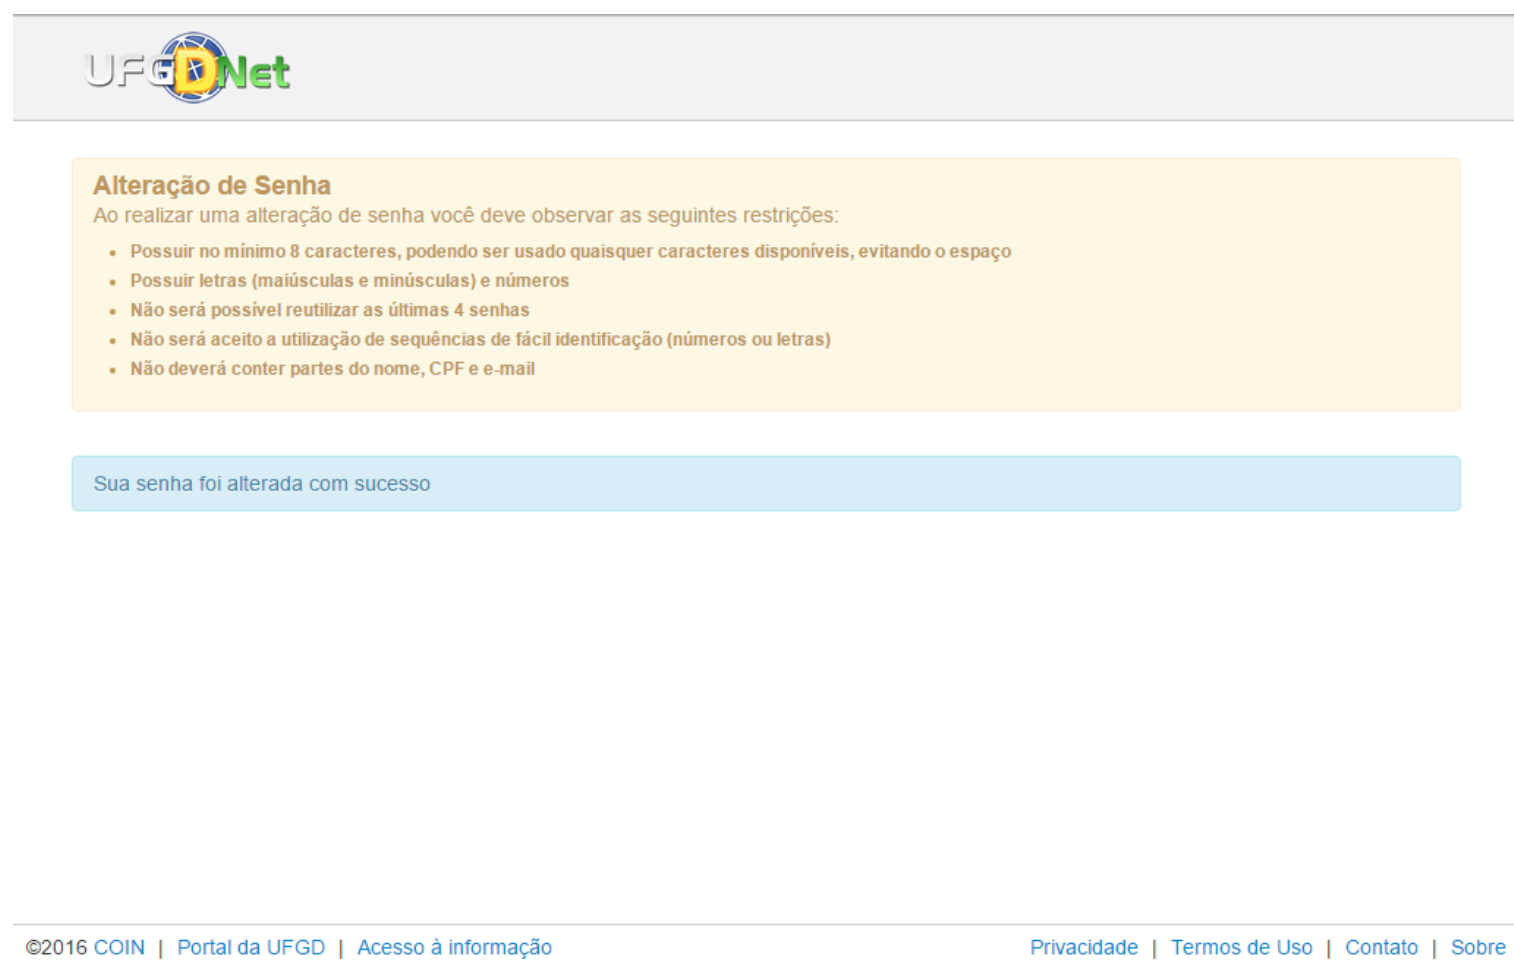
UFGDNet

Alteração de Senha
Ao realizar uma alteração de senha você deve observar as seguintes restrições:

- Possuir no mínimo 8 caracteres, podendo ser usado quaisquer caracteres disponíveis, evitando o espaço
- Possuir letras (maiúsculas e minúsculas) e números
- Não será possível reutilizar as últimas 4 senhas
- Não será aceito a utilização de sequências de fácil identificação (números ou letras)
- Não deverá conter partes do nome, CPF e e-mail

Sua senha foi alterada com sucesso

©2016 COIN | Portal da UFGD | Acesso à informação

Privacidade | Termos de Uso | Contato | Sobre